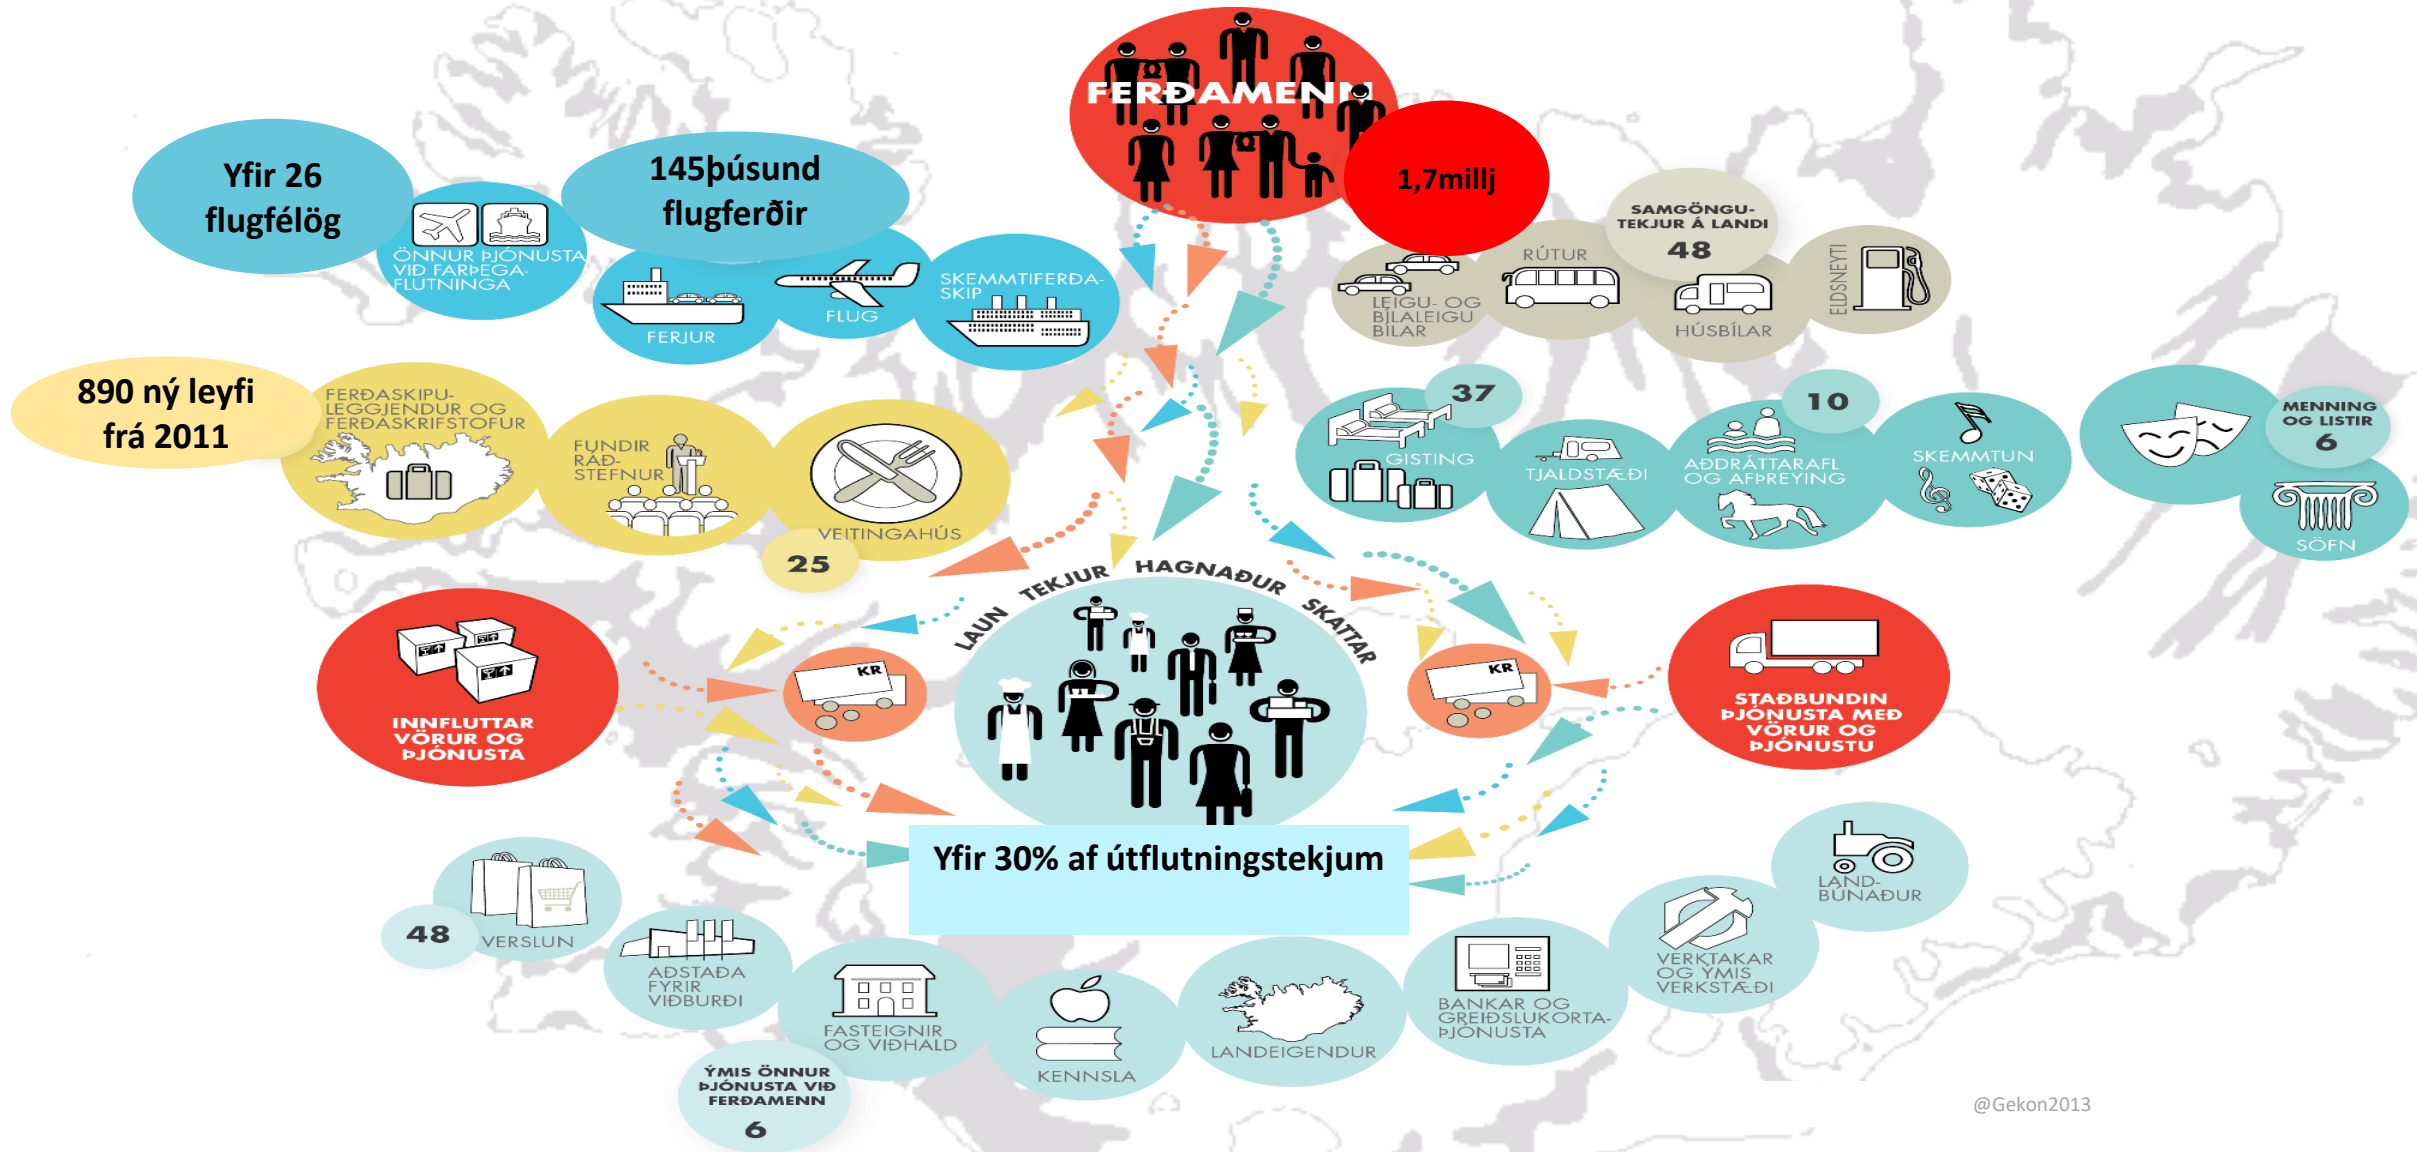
FERÐAMENN

1,7millj

Yfir 26 flugfélög

ÖNNUR ÞJÓNUSTA VIÐ FARÞEGAFLUTNINGA

145þúsund flugferðir

FERJUR

FLUG

SKEMMTIFERÐASKIP

SAMGÖNGUTEKJUR Á LANDI
48

LEIGU- OG BÍLALEIGUBÍLAR

RÚTUR

HÚSBÍLAR

ELDSNEYTI

890 ný leyfi frá 2011

FERÐASKIPULEGGJENDUR OG FERÐASKRIFSTOFUR

FUNDIR RÁÐSTEFNUR

VEITINGAHÚS

25

37

GISTING

TJALDSTÆÐI

10

AÐDRÁTTARAFL OG AFÞREYING

SKEMMTUN

MENNING OG LISTIR
6

SÖFN

LAUN TEKJUR HAGNAÐUR SKATTAR

KR

KR

INNFLUTTAR VÖRUR OG ÞJÓNUSTA

STAÐBUNDIN ÞJÓNUSTA MEÐ VÖRUR OG ÞJÓNUSTU

Yfir 30% af útflutningstekjum

48

VERSLUN

AÐSTAÐA FYRIR VIÐBURÐI

FASTEIGNIR OG VIÐHALD

KENNSLA

LANDEIGENDUR

BANKAR OG GREIÐSLUKORTAÞJÓNUSTA

VERKTAKAR OG ÝMIS VERKSTÆÐI

LANDBÚNAÐUR

ÝMIS ÖNNUR ÞJÓNUSTA VIÐ FERÐAMENN
6

@Gekon2013